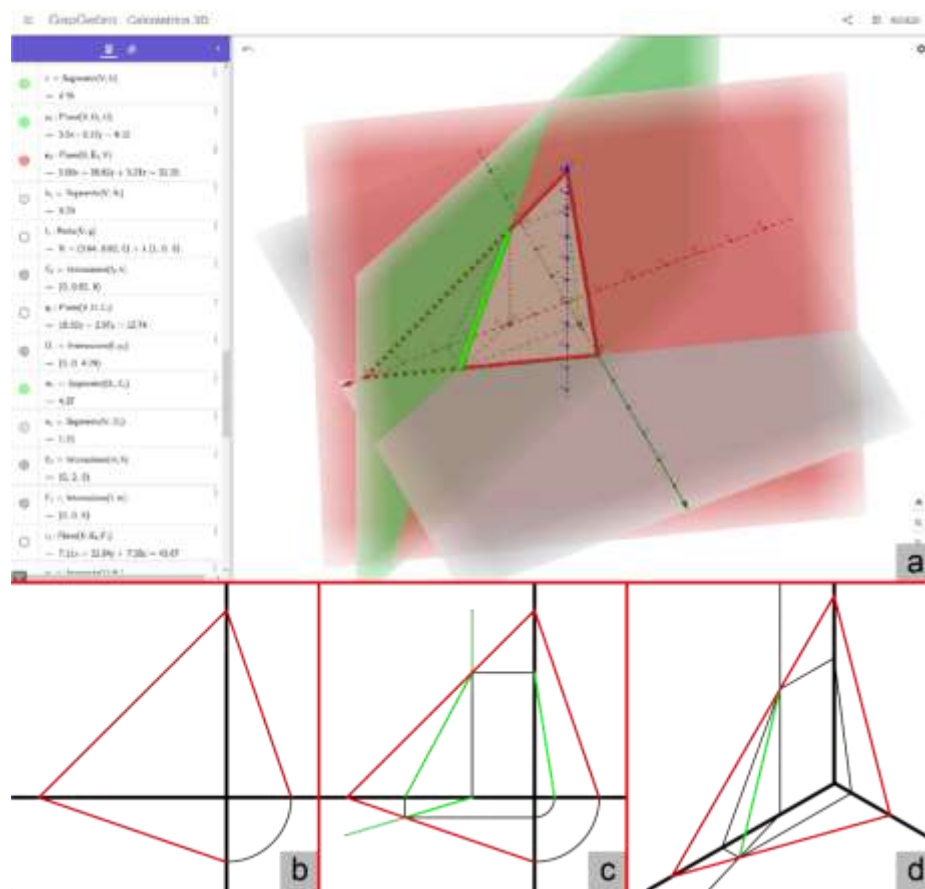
GeoGebra Calculadora 3D

Segmento(V, U)

Plano(V, U, I)

Plano(U, E₁, V)

Segmento(V, E₁)

Recta(V, g)

Interseca(l, t)

Plano(V, U, I₁)

Interseca(l, α₁)

Segmento(U, I₁)

Segmento(V, U₁)

Interseca(t, h)

Interseca(l, m)

Plano(U, E₁, F₁)

a

b

c

d